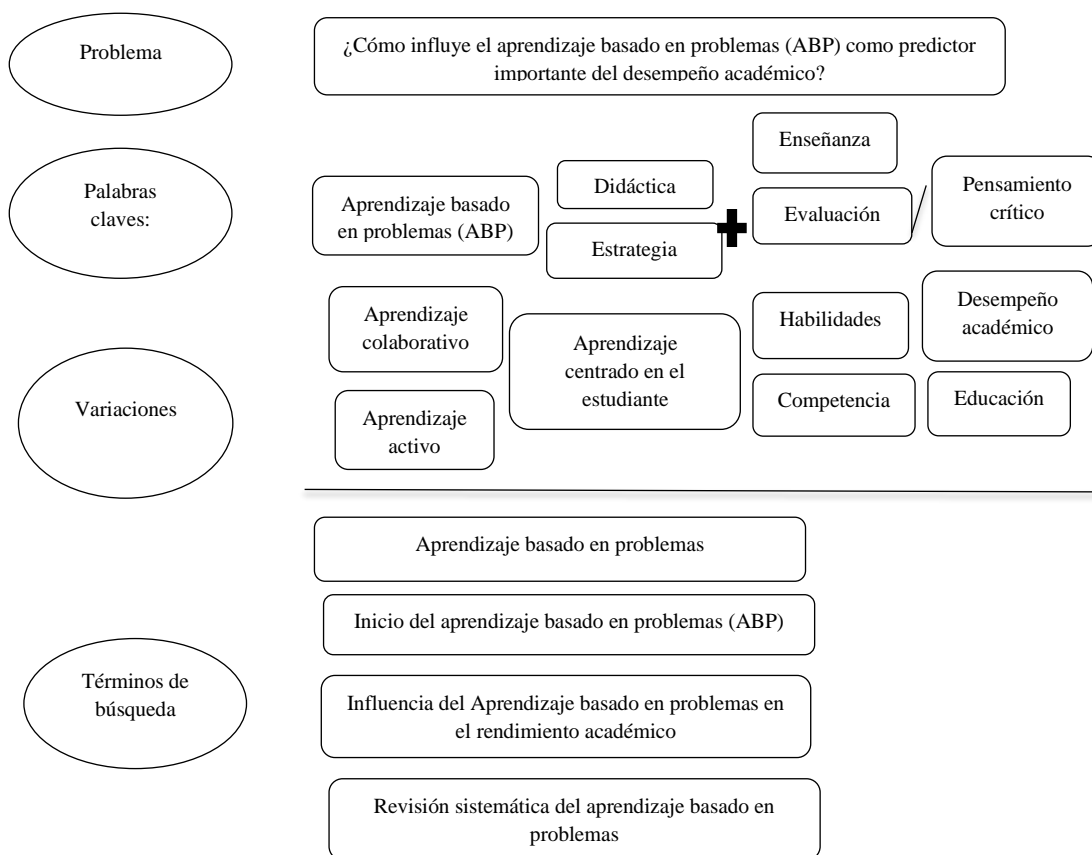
Problema

¿Cómo influye el aprendizaje basado en problemas (ABP) como predictor importante del desempeño académico?

Palabras claves:

Aprendizaje basado en problemas (ABP)

Didáctica

Estrategia

Enseñanza

Evaluación

Pensamiento crítico

Variaciones

Aprendizaje colaborativo

Aprendizaje activo

Aprendizaje centrado en el estudiante

Habilidades

Competencia

Desempeño académico

Educación

Términos de búsqueda

Aprendizaje basado en problemas

Inicio del aprendizaje basado en problemas (ABP)

Influencia del Aprendizaje basado en problemas en el rendimiento académico

Revisión sistemática del aprendizaje basado en problemas